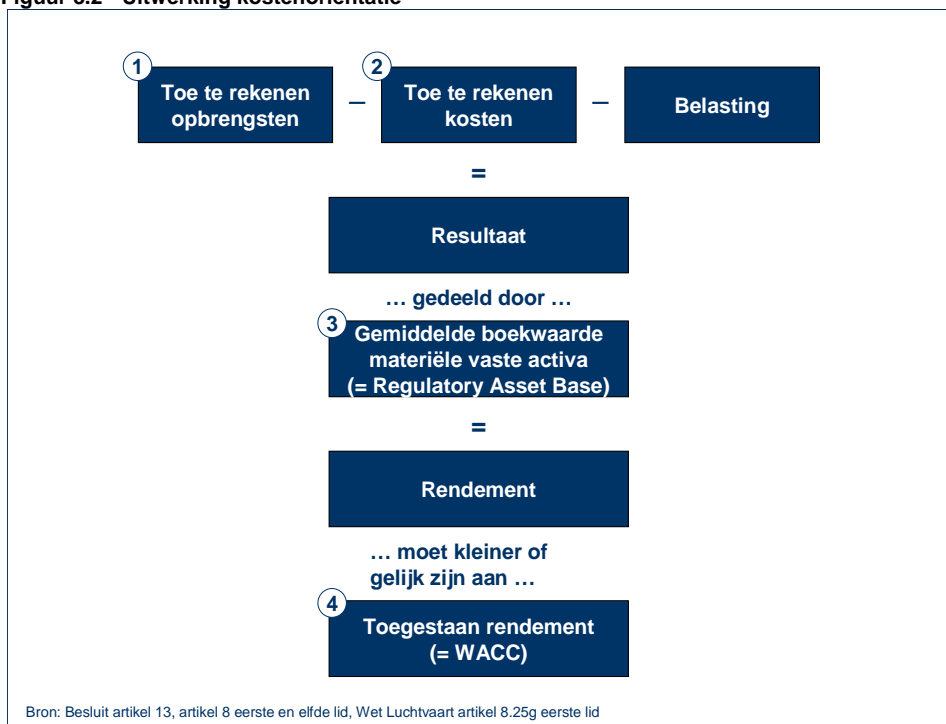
Figuur 3.2 Uitwerking kostenoriëntatie

1 Toe te rekenen opbrengsten – 2 Toe te rekenen kosten – Belasting

=

Resultaat

… gedeeld door …

3 Gemiddelde boekwaarde materiële vaste activa (= Regulatory Asset Base)

=

Rendement

… moet kleiner of gelijk zijn aan …

4 Toegestaan rendement (= WACC)

Bron: Besluit artikel 13, artikel 8 eerste en elfde lid, Wet Luchtvaart artikel 8.25g eerste lid